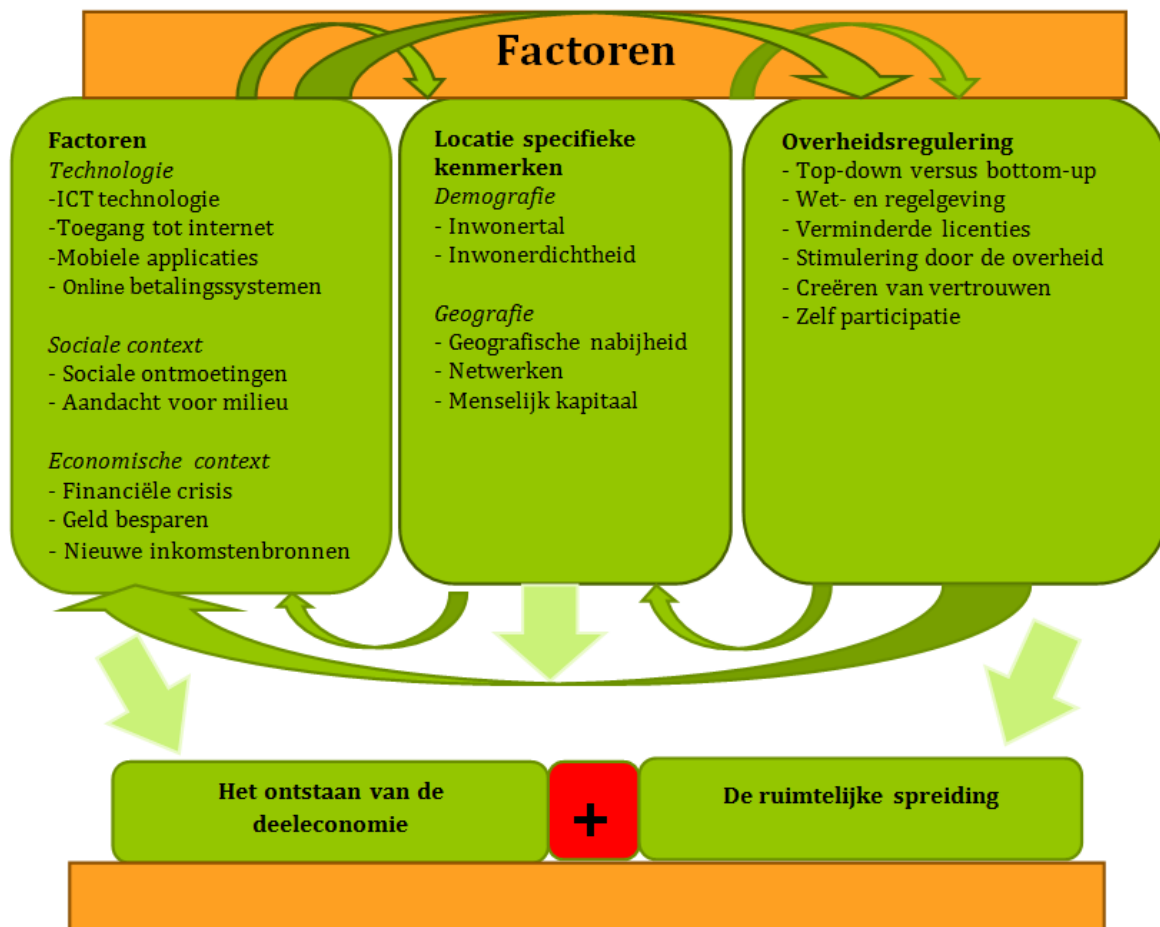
Factoren

Factoren
*Technologie*
-ICT technologie
-Toegang tot internet
-Mobiele applicaties
- Online betalingssystemen

*Sociale context*
- Sociale ontmoetingen
- Aandacht voor milieu

*Economische context*
- Financiële crisis
- Geld besparen
- Nieuwe inkomstenbronnen

Locatie specifieke kenmerken
*Demografie*
- Inwonertal
- Inwonerdichtheid

*Geografie*
- Geografische nabijheid
- Netwerken
- Menselijk kapitaal

Overheidsregulering
- Top-down versus bottom-up
- Wet- en regelgeving
- Verminderde licenties
- Stimulering door de overheid
- Creëren van vertrouwen
- Zelf participatie

Het ontstaan van de deeleconomie

+

De ruimtelijke spreiding